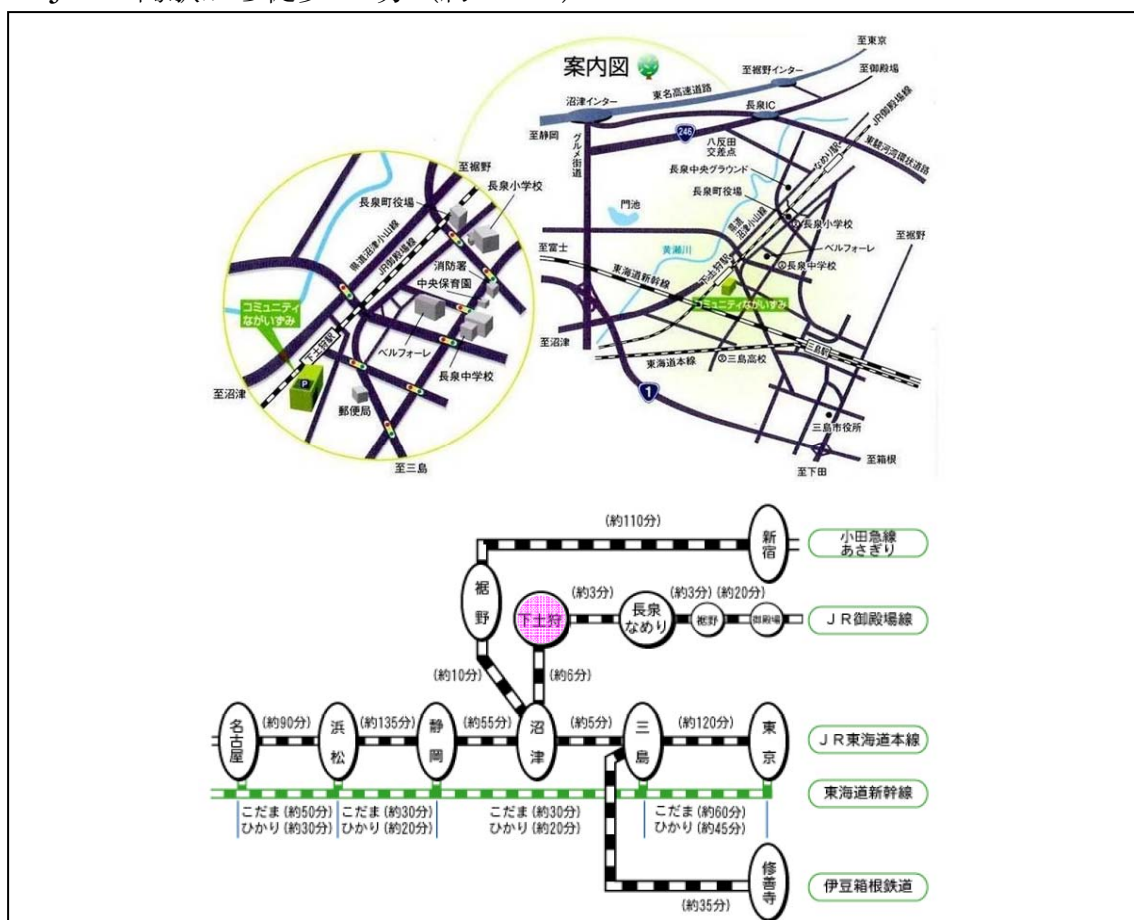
案内図

至東京
至裾野インター
至御殿場
東名高速道路
沼津インター
長泉IC
JR御殿場線
至静岡
グルメ街道
246
八反田交差点
東駿河湾環状道路
長泉中央グラウンド
なめり駅
長泉町役場
門池
長泉小学校
至富士
黄瀬川
ベルフォーレ
至裾野
東海道新幹線
下土狩駅
長泉中学校
コミュニティながいずみ
至沼津
東海道本線
三島高校
三島駅
1
三島市役所
至箱根
至下田

至裾野
長泉小学校
長泉町役場
東海沼津小山線
JR御殿場線
消防署
中央保育園
コミュニティながいずみ
下土狩駅
ベルフォーレ
長泉中学校
至沼津
P
郵便局
至三島

(約110分)
新宿
小田急線 あさぎり
裾野
下土狩
(約3分)
長泉なめり
(約3分)
(約20分)
裾野
御殿場
ＪＲ御殿場線
(約10分)
(約6分)
名古屋
(約90分)
浜松
(約135分)
静岡
(約55分)
沼津
(約5分)
三島
(約120分)
東京
ＪＲ東海道本線
東海道新幹線
こだま (約50分) ひかり (約30分)
こだま (約30分) ひかり (約20分)
こだま (約30分) ひかり (約20分)
こだま (約60分) ひかり (約45分)
修善寺
伊豆箱根鉄道
(約35分)